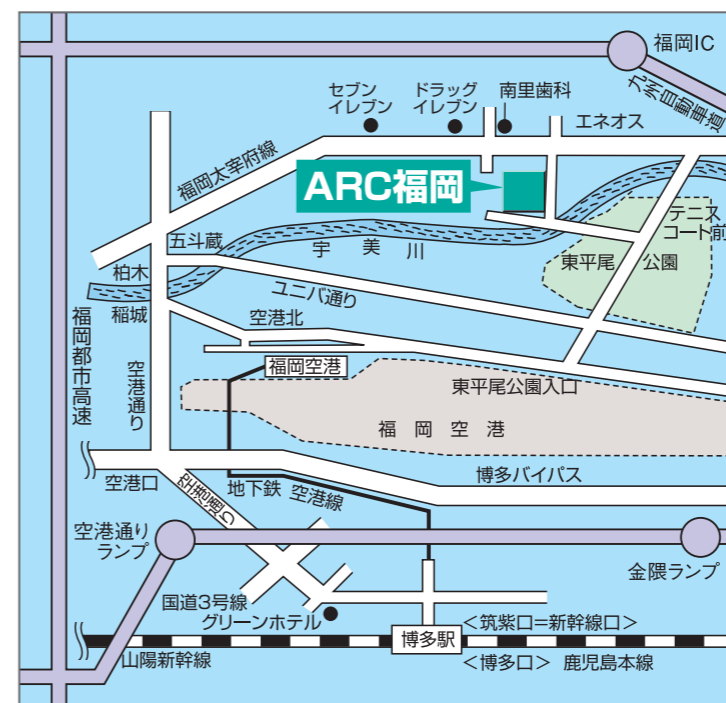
福岡IC

九州自動車道

セブン
イレブン

ドラッグ
イレブン

南里歯科

エネオス

福岡大宰府線

ARC福岡

テニス
コート前

五斗蔵

宇　美　川

東平尾　公園

柏木

稲城

ユニバ通り

空港北

福岡都市高速

空港通り

福岡空港

東平尾公園入口

福　岡　空　港

空港口

博多バイパス

地下鉄　空港線

空港通り
ランプ

金隈ランプ

国道3号線

グリーンホテル

<筑紫口=新幹線口>

博多駅

山陽新幹線

<博多口>　鹿児島本線